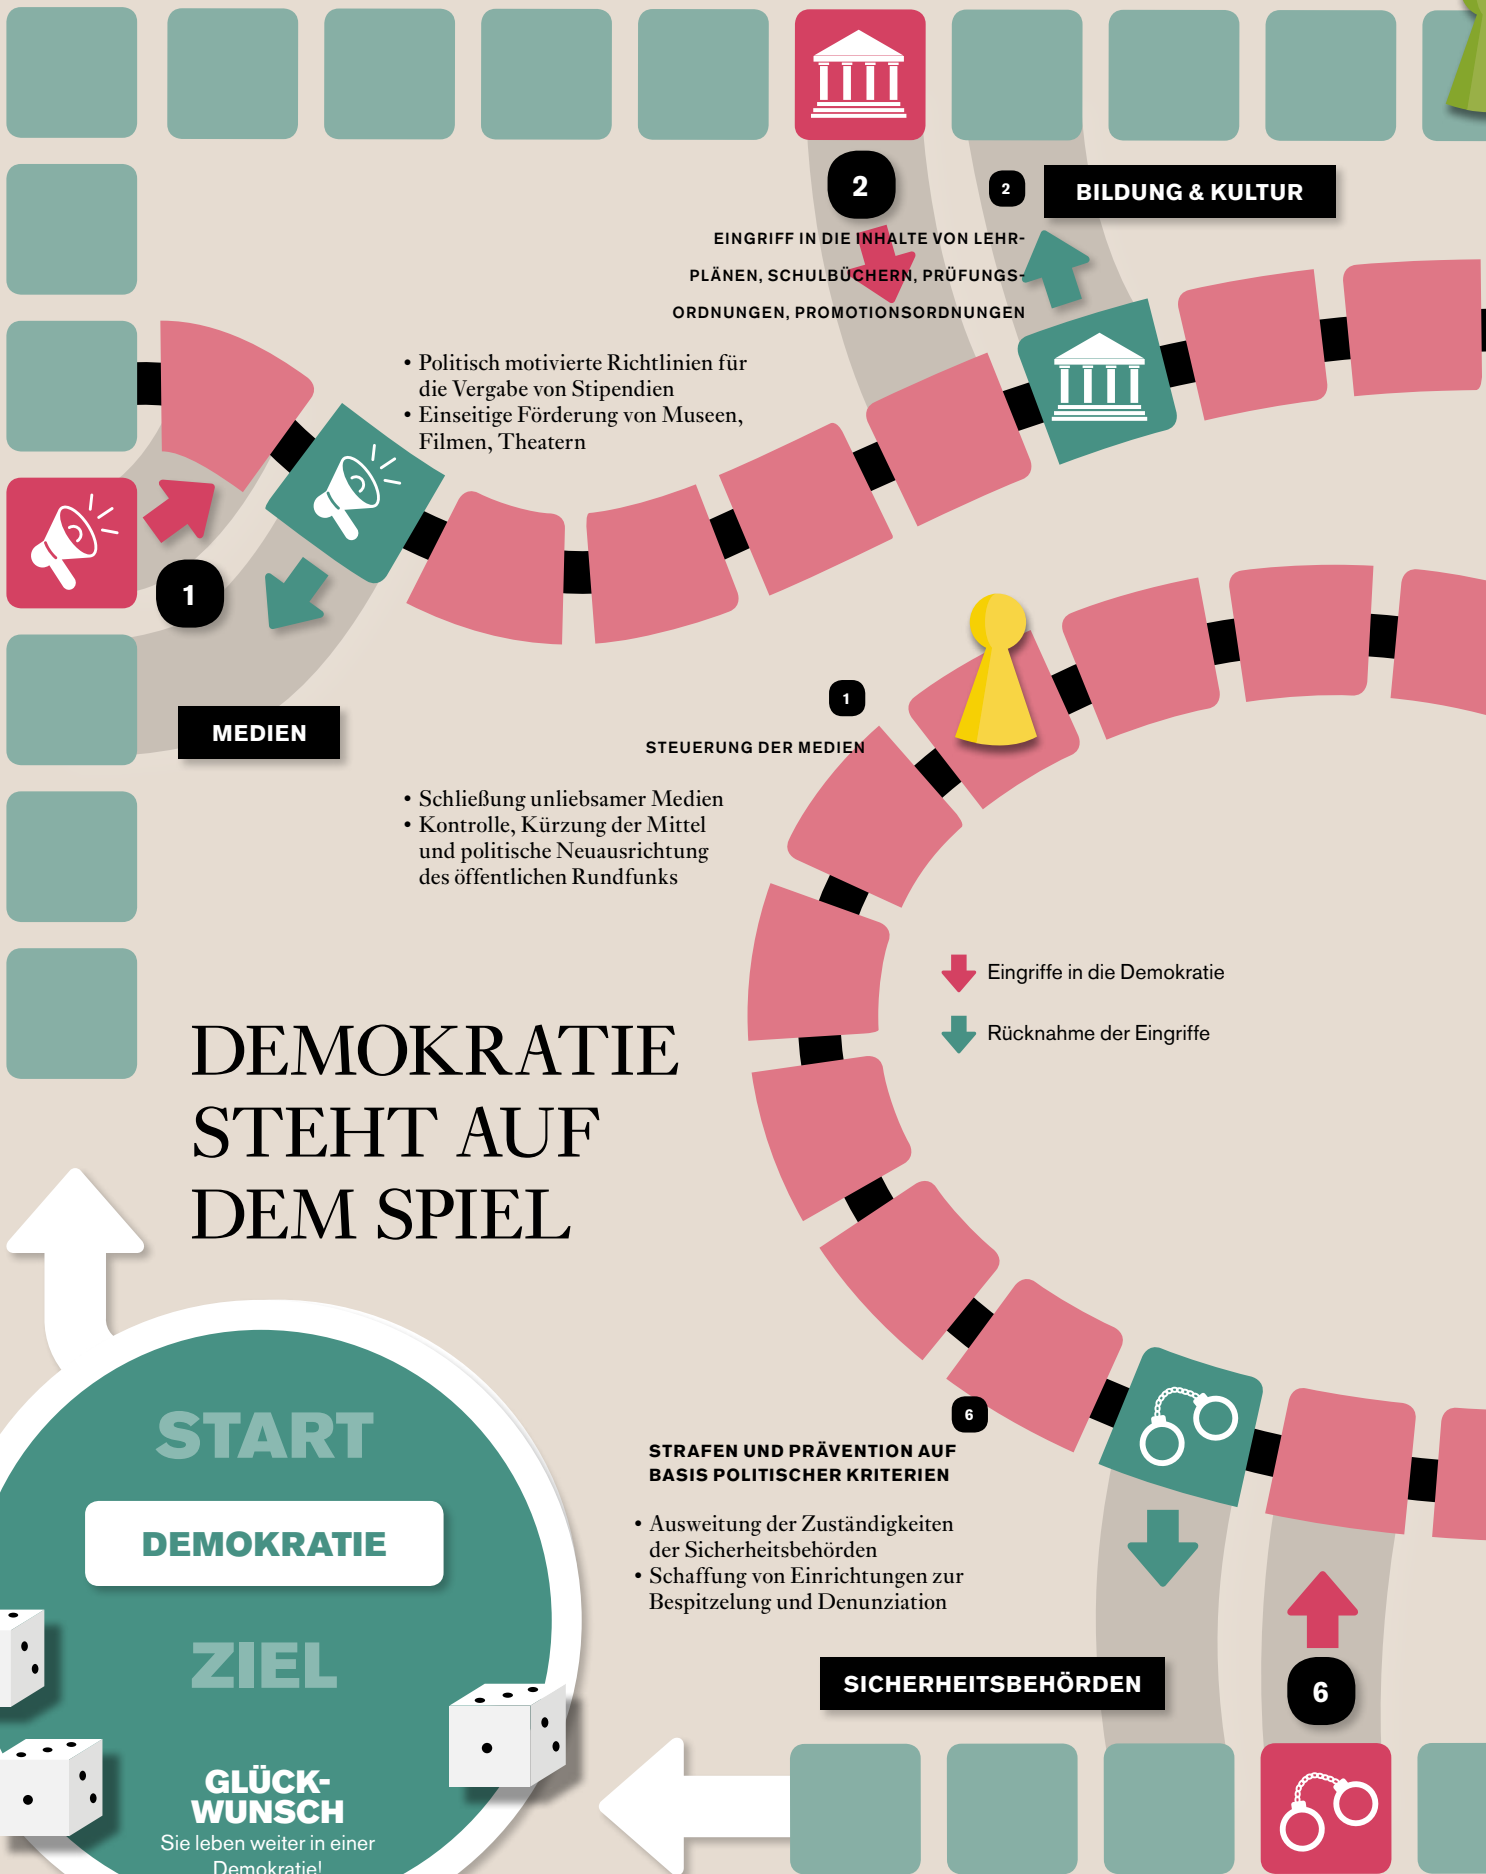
2

2 BILDUNG & KULTUR

EINGRIFF IN DIE INHALTE VON LEHRPLÄNEN, SCHULBÜCHERN, PRÜFUNGSORDNUNGEN, PROMOTIONSORDNUNGEN

• Politisch motivierte Richtlinien für die Vergabe von Stipendien
• Einseitige Förderung von Museen, Filmen, Theatern

1

MEDIEN

1

STEUERUNG DER MEDIEN

• Schließung unliebsamer Medien
• Kontrolle, Kürzung der Mittel und politische Neuausrichtung des öffentlichen Rundfunks

Eingriffe in die Demokratie

Rücknahme der Eingriffe

DEMOKRATIE STEHT AUF DEM SPIEL

START

DEMOKRATIE

ZIEL

GLÜCKWUNSCH
Sie leben weiter in einer Demokratie!

6

STRAFEN UND PRÄVENTION AUF BASIS POLITISCHER KRITERIEN

• Ausweitung der Zuständigkeiten der Sicherheitsbehörden
• Schaffung von Einrichtungen zur Bespitzelung und Denunziation

SICHERHEITSBEHÖRDEN

6